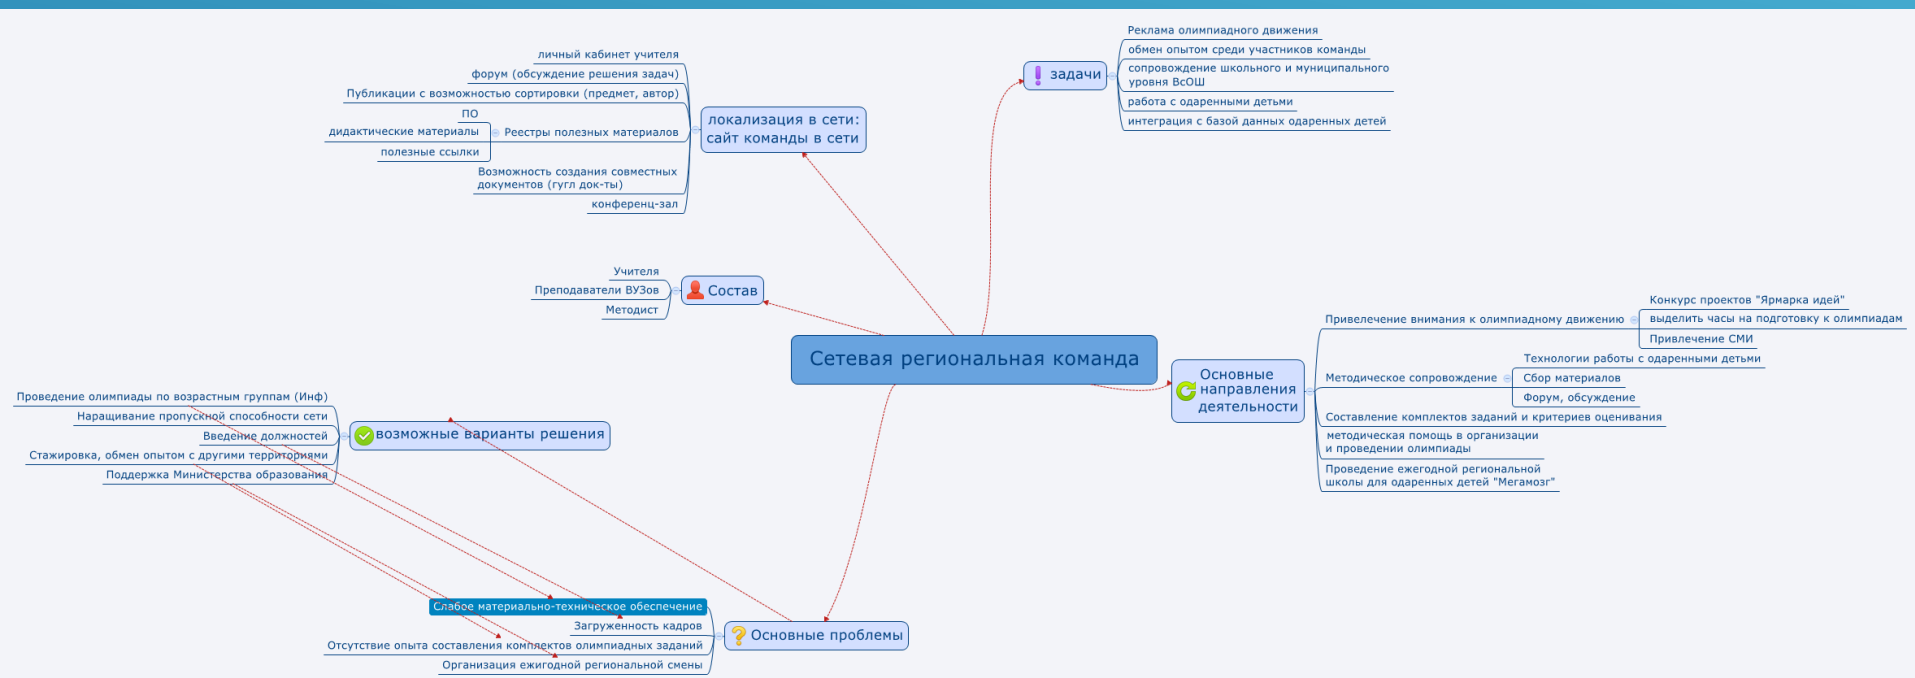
Сетевая региональная команда

локализация в сети: сайт команды в сети
личный кабинет учителя
форум (обсуждение решения задач)
Публикации с возможностью сортировки (предмет, автор)
Реестры полезных материалов
ПО
дидактические материалы
полезные ссылки
Возможность создания совместных документов (гугл док-ты)
конференц-зал

задачи
Реклама олимпиадного движения
обмен опытом среди участников команды
сопровождение школьного и муниципального уровня ВсОШ
работа с одаренными детьми
интеграция с базой данных одаренных детей

Состав
Учителя
Преподаватели ВУЗов
Методист

Основные направления деятельности
Привлечение внимания к олимпиадному движению
Конкурс проектов "Ярмарка идей"
выделить часы на подготовку к олимпиадам
Привлечение СМИ
Методическое сопровождение
Технологии работы с одаренными детьми
Сбор материалов
Форум, обсуждение
Составление комплектов заданий и критериев оценивания
методическая помощь в организации и проведении олимпиады
Проведение ежегодной региональной школы для одаренных детей "Мегамозг"

возможные варианты решения
Проведение олимпиады по возрастным группам (Инф)
Наращивание пропускной способности сети
Введение должностей
Стажировка, обмен опытом с другими территориями
Поддержка Министерства образования

Основные проблемы
Слабое материально-техническое обеспечение
Загруженность кадров
Отсутствие опыта составления комплектов олимпиадных заданий
Организация ежегодной региональной смены